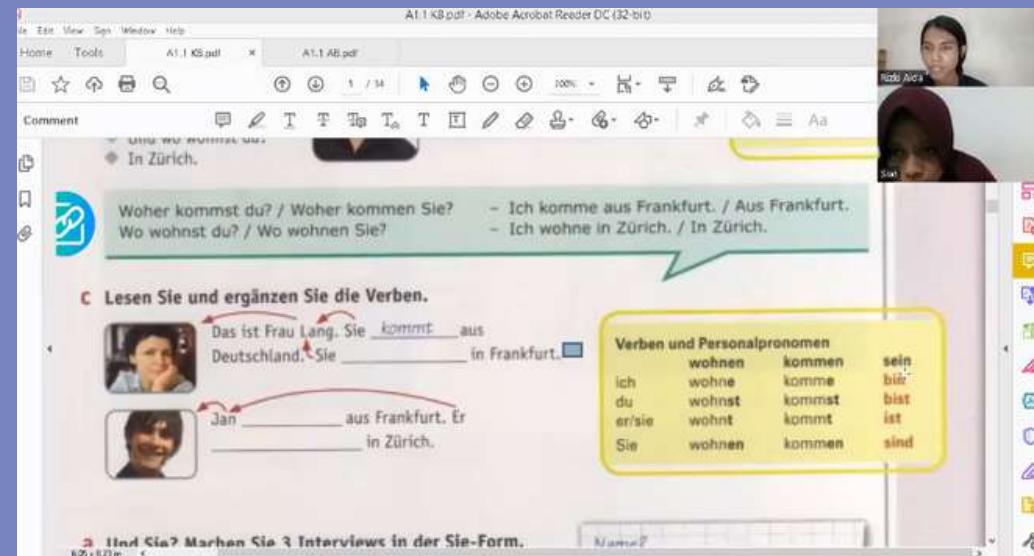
A1.1 KB.pdf - Adobe Acrobat Reader DC (32-bit)

le Edit View Sign Window Help

Home Tools A1.1 KB.pdf × A1.1 AB.pdf

1 / 34 100%

Comment

Rizki Aida

Siwi

Und wo wohnst du?
In Zürich.

Woher kommst du? / Woher kommen Sie? – Ich komme aus Frankfurt. / Aus Frankfurt.
Wo wohnst du? / Wo wohnen Sie? – Ich wohne in Zürich. / In Zürich.

c Lesen Sie und ergänzen Sie die Verben.

Das ist Frau Lang. Sie kommt aus Deutschland. Sie ____________ in Frankfurt.

Jan ____________ aus Frankfurt. Er ____________ in Zürich.

| Verben und Personalpronomen | | | |
|---|---|---|---|
| | wohnen | kommen | sein |
| ich | wohne | komme | bin |
| du | wohnst | kommst | bist |
| er/sie | wohnt | kommt | ist |
| Sie | wohnen | kommen | sind |

a Und Sie? Machen Sie 3 Interviews in der Sie-Form.

Name?